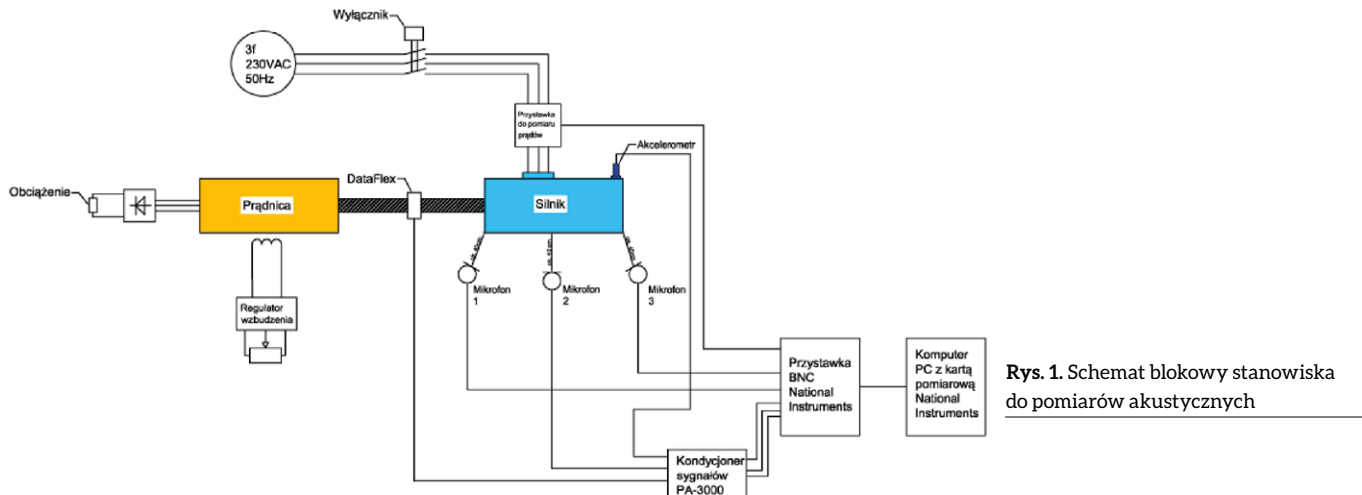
Wyłącznik

3f
230VAC
50Hz

Przystawka do pomiaru prądów

Akcelerometr

Obciążenie

Prądnica

DataFlex

Silnik

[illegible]

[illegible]

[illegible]

Mikrofon 1

Mikrofon 2

Mikrofon 3

Regulator wzbudzenia

Przystawka BNC National Instruments

Komputer PC z kartą pomiarową National Instruments

Kondycjoner sygnałów PA-3000

**Rys. 1.** Schemat blokowy stanowiska do pomiarów akustycznych